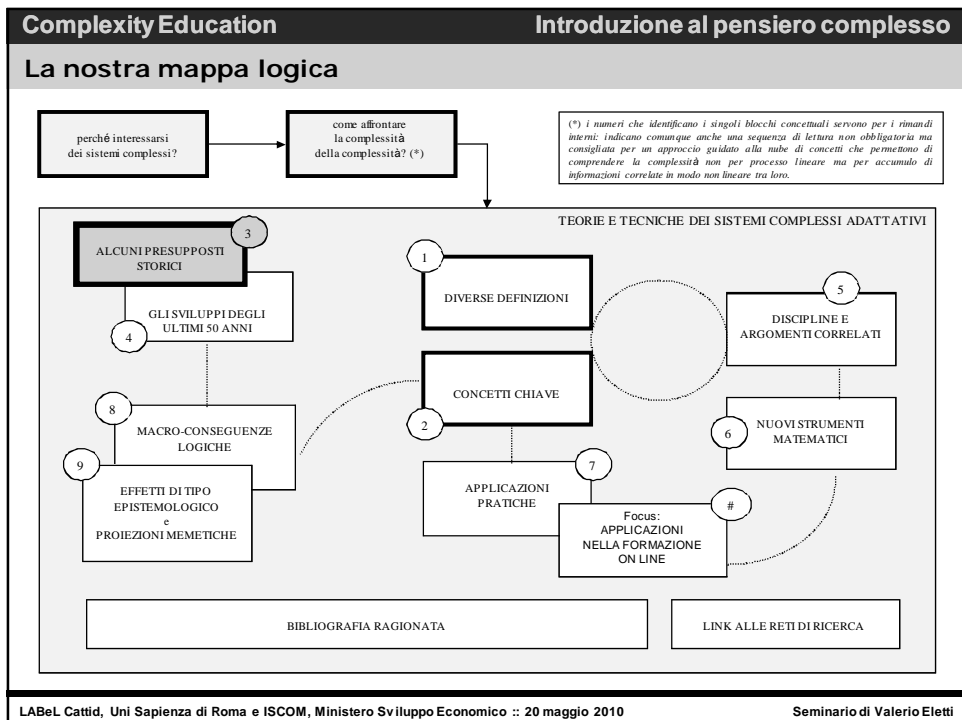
Complexity Education

Introduzione al pensiero complesso

La nostra mappa logica

perché interessarsi dei sistemi complessi?

come affrontare la complessità della complessità? (*)

(*) i numeri che identificano i singoli blocchi concettuali servono per i rimandi interni: indicano comunque anche una sequenza di lettura non obbligatoria ma consigliata per un approccio guidato alla nube di concetti che permettono di comprendere la complessità non per processo lineare ma per accumulo di informazioni correlate in modo non lineare tra loro.

TEORIE E TECNICHE DEI SISTEMI COMPLESSI ADATTATIVI

3

ALCUNI PRESUPPOSTI STORICI

4

GLI SVILUPPI DEGLI ULTIMI 50 ANNI

1

DIVERSE DEFINIZIONI

5

DISCIPLINE E ARGOMENTI CORRELATI

2

CONCETTI CHIAVE

8

MACRO-CONSEGUENZE LOGICHE

9

EFFETTI DI TIPO EPISTEMOLOGICO e PROIEZIONI MEMETICHE

6

NUOVI STRUMENTI MATEMATICI

7

APPLICAZIONI PRATICHE

#

Focus: APPLICAZIONI NELLA FORMAZIONE ON LINE

BIBLIOGRAFIA RAGIONATA

LINK ALLE RETI DI RICERCA

LABeL Cattid, Uni Sapienza di Roma e ISCOM, Ministero Sviluppo Economico :: 20 maggio 2010

Seminario di Valerio Eletti